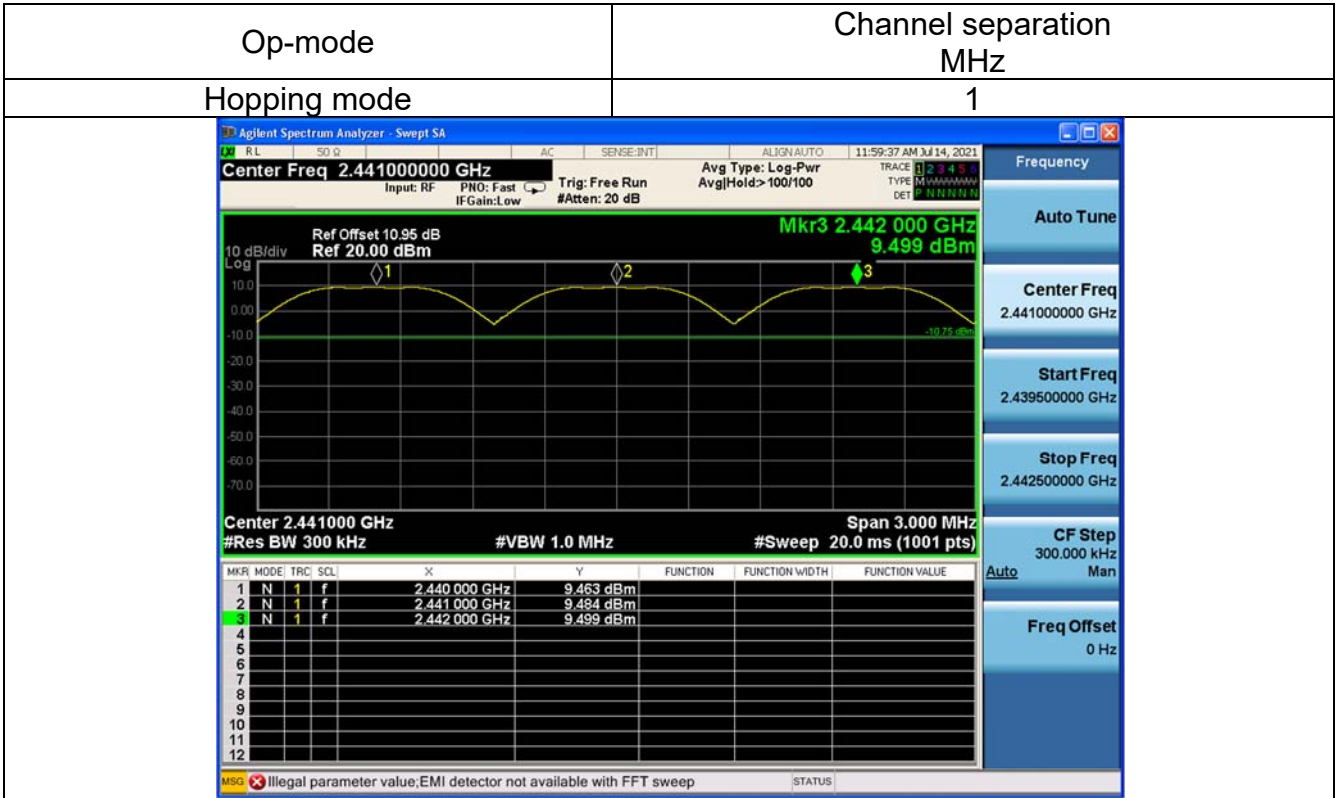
| Op-mode | Channel separation MHz |
|---|---|
| Hopping mode | 1 |

Agilent Spectrum Analyzer - Swept SA

RL 50 Ω AC SENSE:INT ALIGN AUTO 11:59:37 AM Jul 14, 2021

Center Freq 2.441000000 GHz

Input: RF PNO: Fast IFGain:Low

Trig: Free Run #Atten: 20 dB

Avg Type: Log-Pwr Avg|Hold:>100/100

TRACE 1 2 3 4 5 6 TYPE M WWWWW DET P N N N N N

Frequency

Ref Offset 10.95 dB
10 dB/div Ref 20.00 dBm
Log

Mkr3 2.442 000 GHz
9.499 dBm

10.0
0.00
-10.0
-20.0
-30.0
-40.0
-50.0
-60.0
-70.0

1 2 3

-10.75 dBm

Center 2.441000 GHz
#Res BW 300 kHz
#VBW 1.0 MHz
Span 3.000 MHz
#Sweep 20.0 ms (1001 pts)

| MKR | MODE | TRC | SCL | X | Y | FUNCTION | FUNCTION WIDTH | FUNCTION VALUE |
|---|---|---|---|---|---|---|---|---|
| 1 | N | 1 | f | 2.440 000 GHz | 9.463 dBm | | | |
| 2 | N | 1 | f | 2.441 000 GHz | 9.484 dBm | | | |
| 3 | N | 1 | f | 2.442 000 GHz | 9.499 dBm | | | |
| 4 | | | | | | | | |
| 5 | | | | | | | | |
| 6 | | | | | | | | |
| 7 | | | | | | | | |
| 8 | | | | | | | | |
| 9 | | | | | | | | |
| 10 | | | | | | | | |
| 11 | | | | | | | | |
| 12 | | | | | | | | |

Auto Tune

Center Freq
2.441000000 GHz

Start Freq
2.439500000 GHz

Stop Freq
2.442500000 GHz

CF Step
300.000 kHz
Auto Man

Freq Offset
0 Hz

MSG Illegal parameter value;EMI detector not available with FFT sweep STATUS